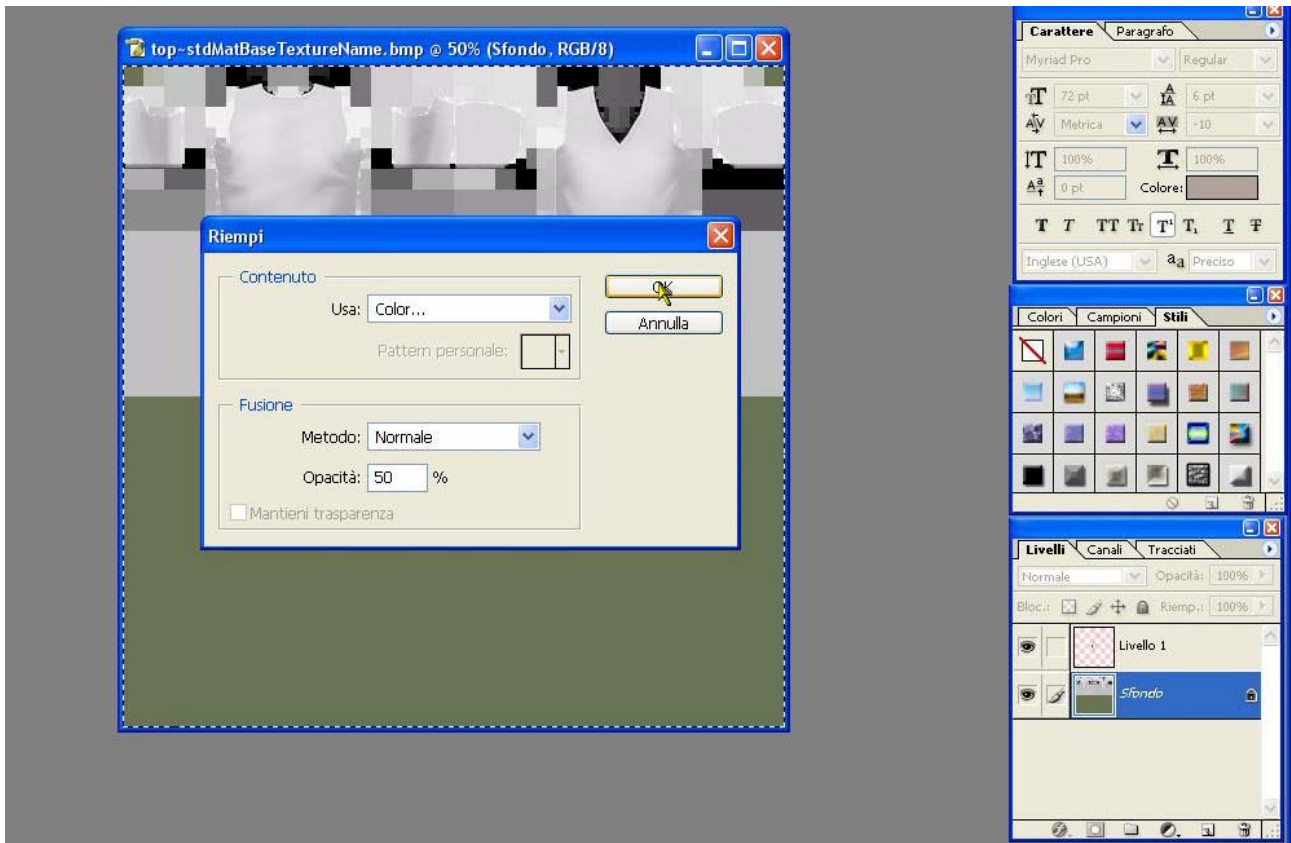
top-stdMatBaseTextureName.bmp @ 50% (Sfondo, RGB/8)

Riempi

Contenuto
Usa: Color...
Pattern personale:

Fusione
Metodo: Normale
Opacità: 50 %
Mantieni trasparenza

OK
Annulla

Carattere Paragrafo
Myriad Pro
Regular
72 pt
6 pt
Metrica
-10
100%
100%
0 pt
Colore:
T T TT Tr T¹ T₁ T Ŧ
Inglese (USA)
aa Preciso

Colori Campioni Stili

Livelli Canali Tracciati
Normale
Opacità: 100%
Bloc.:
Riemp.: 100%
Livello 1
Sfondo